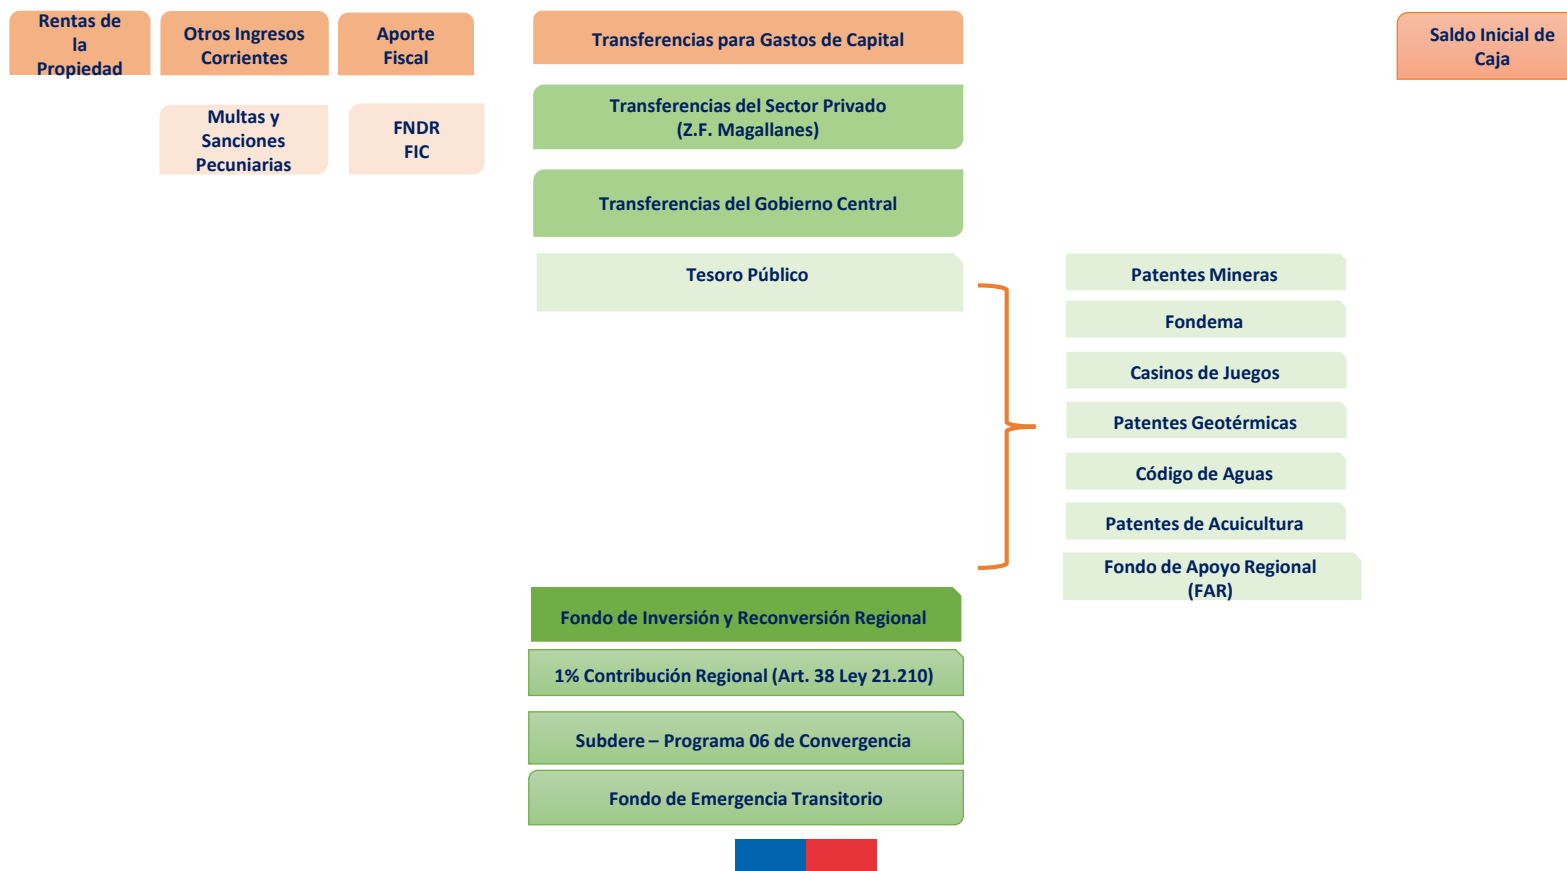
Rentas de la Propiedad

Otros Ingresos Corrientes

Aporte Fiscal

Transferencias para Gastos de Capital

Saldo Inicial de Caja

Multas y Sanciones Pecuniarias

FNDR
FIC

Transferencias del Sector Privado
(Z.F. Magallanes)

Transferencias del Gobierno Central

Tesoro Público

Patentes Mineras

Fondema

Casinos de Juegos

Patentes Geotérmicas

Código de Aguas

Patentes de Acuicultura

Fondo de Apoyo Regional (FAR)

Fondo de Inversión y Reconversión Regional

1% Contribución Regional (Art. 38 Ley 21.210)

Subdere – Programa 06 de Convergencia

Fondo de Emergencia Transitorio